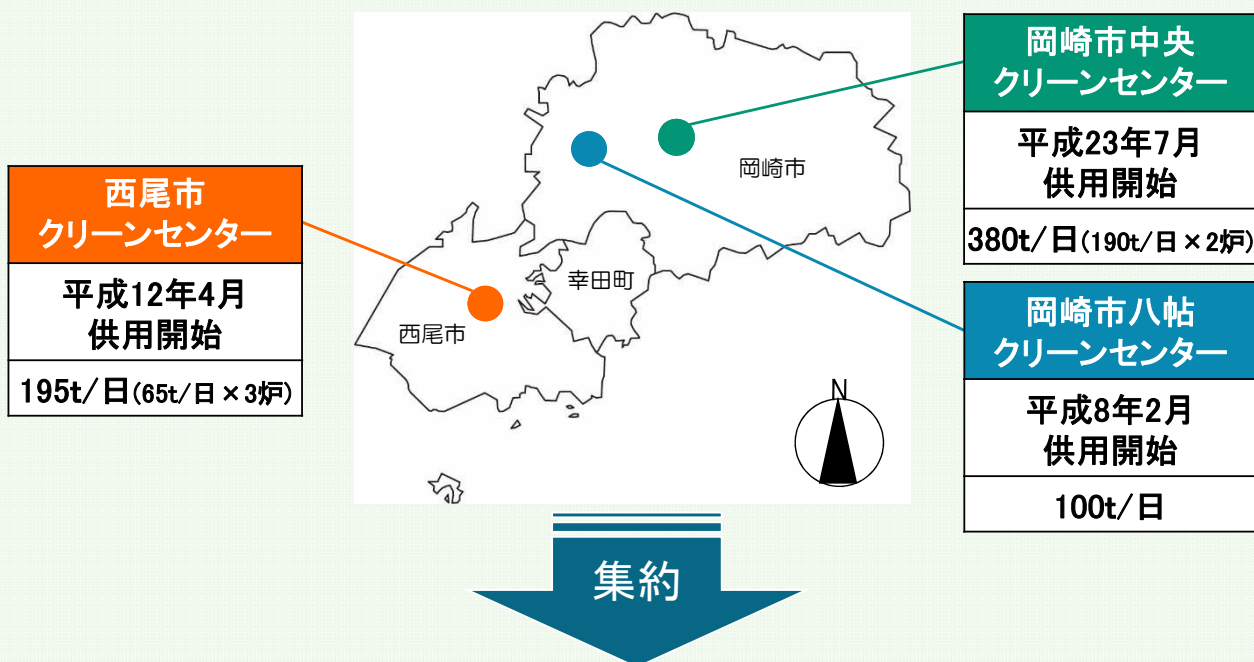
西尾市
クリーンセンター

平成12年4月
供用開始

195t/日(65t/日×3炉)

岡崎市中央
クリーンセンター

平成23年7月
供用開始

380t/日(190t/日×2炉)

岡崎市

幸田町

西尾市

N

岡崎市八帖
クリーンセンター

平成8年2月
供用開始

100t/日

集約